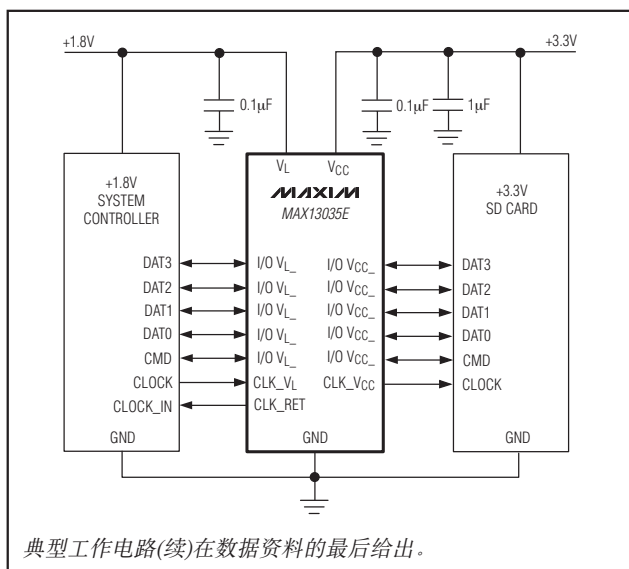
+1.8V

+3.3V

0.1μF

0.1μF

1μF

$V_L$

$V_{CC}$

+1.8V
SYSTEM
CONTROLLER

MAXIM
MAX13035E

+3.3V
SD CARD

DAT3
DAT2
DAT1
DAT0
CMD
CLOCK
CLOCK_IN

I/O $V_{L\_}$
I/O $V_{L\_}$
I/O $V_{L\_}$
I/O $V_{L\_}$
I/O $V_{L\_}$
CLK_$V_L$
CLK_RET

I/O $V_{CC\_}$
I/O $V_{CC\_}$
I/O $V_{CC\_}$
I/O $V_{CC\_}$
I/O $V_{CC\_}$
CLK_$V_{CC}$

DAT3
DAT2
DAT1
DAT0
CMD
CLOCK

GND

GND

GND

典型工作电路(续)在数据资料的最后给出。